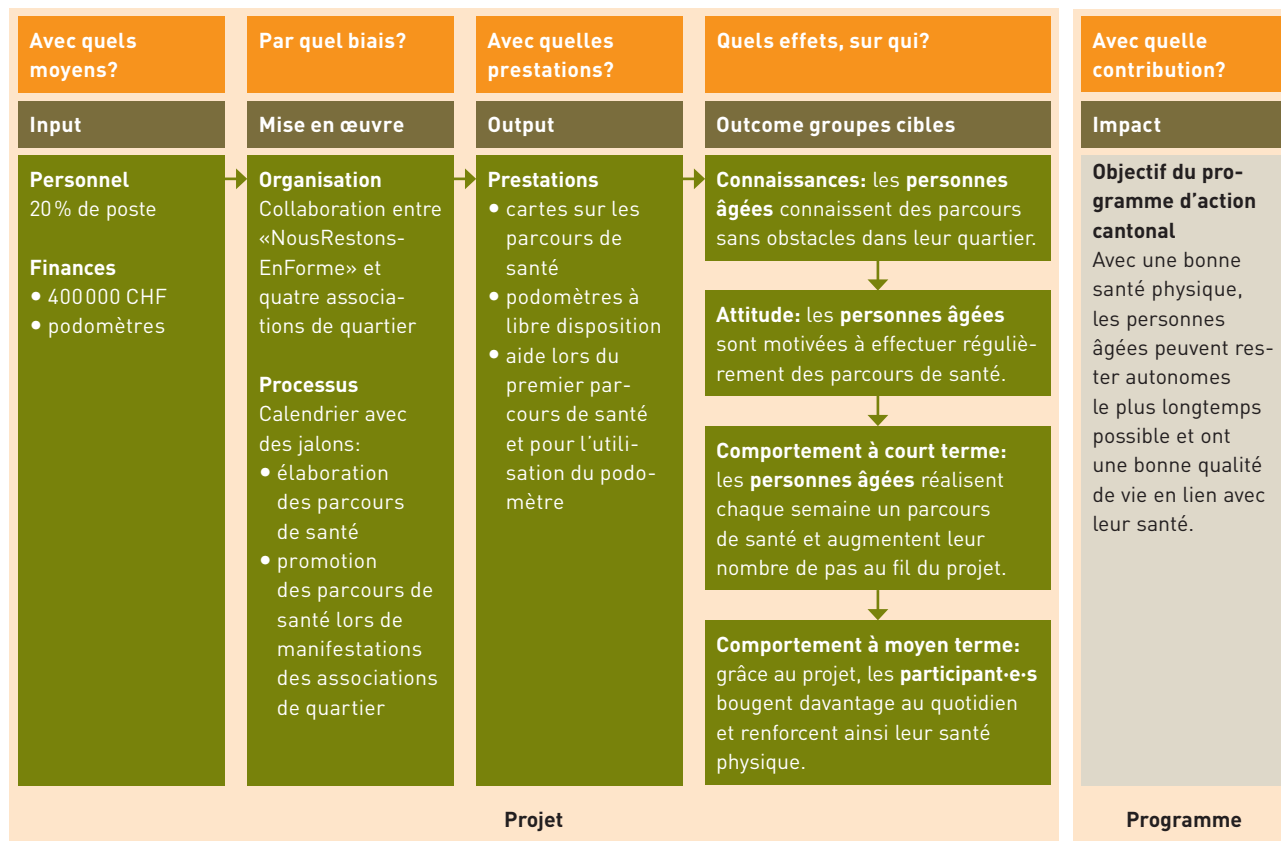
Avec quels moyens?

Input

Personnel
20 % de poste

Finances
• 400 000 CHF
• podomètres

Par quel biais?

Mise en œuvre

Organisation
Collaboration entre «NousRestons-EnForme» et quatre associations de quartier

Processus
Calendrier avec des jalons:
• élaboration des parcours de santé
• promotion des parcours de santé lors de manifestations des associations de quartier

Avec quelles prestations?

Output

Prestations
• cartes sur les parcours de santé
• podomètres à libre disposition
• aide lors du premier parcours de santé et pour l'utilisation du podomètre

Quels effets, sur qui?

Outcome groupes cibles

Connaissances: les personnes âgées connaissent des parcours sans obstacles dans leur quartier.

Attitude: les personnes âgées sont motivées à effectuer régulièrement des parcours de santé.

Comportement à court terme: les personnes âgées réalisent chaque semaine un parcours de santé et augmentent leur nombre de pas au fil du projet.

Comportement à moyen terme: grâce au projet, les participant·e·s bougent davantage au quotidien et renforcent ainsi leur santé physique.

Avec quelle contribution?

Impact

Objectif du programme d'action cantonal
Avec une bonne santé physique, les personnes âgées peuvent rester autonomes le plus longtemps possible et ont une bonne qualité de vie en lien avec leur santé.

Projet

Programme